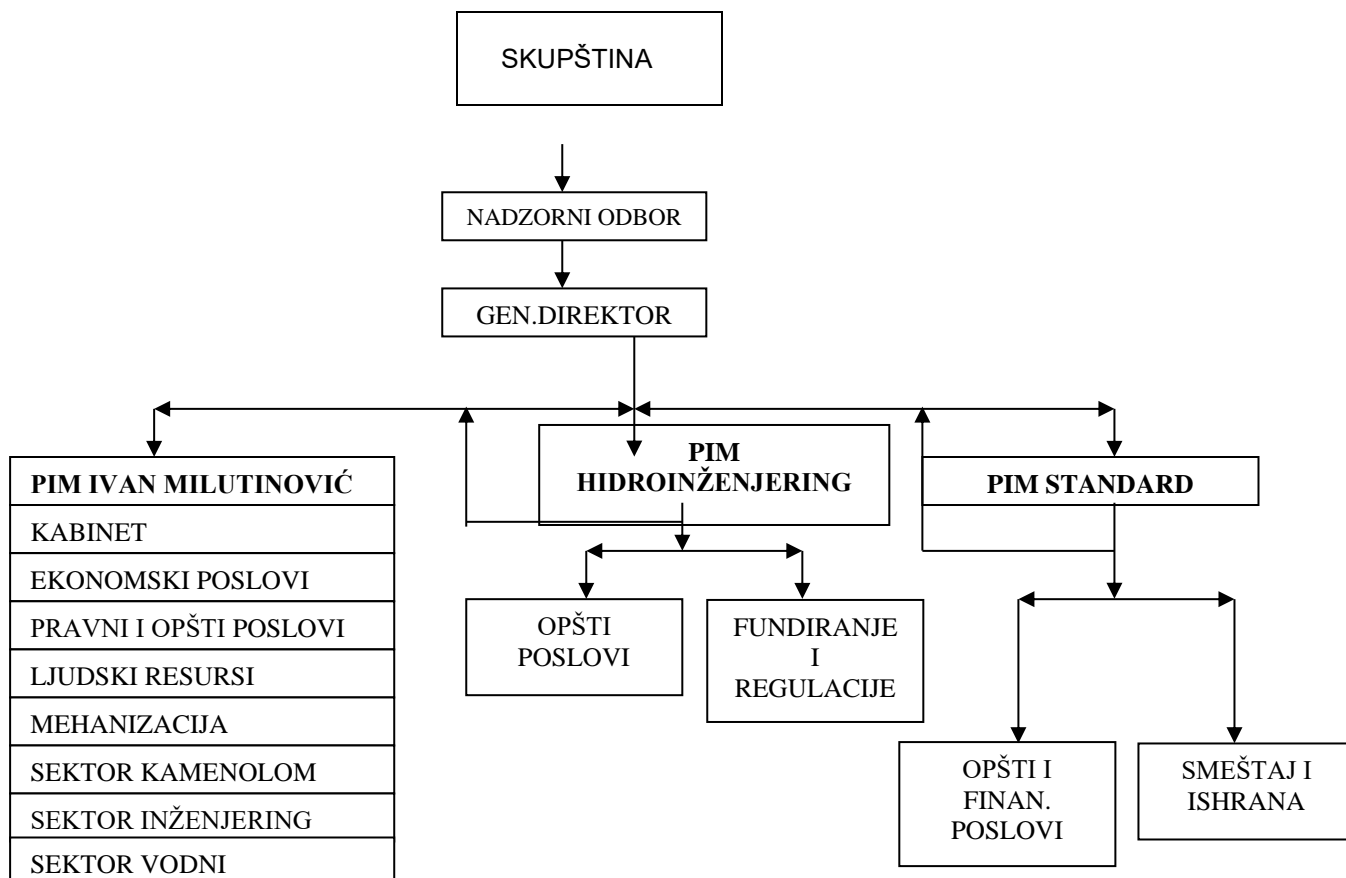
SKUPŠTINA

NADZORNI ODBOR

GEN.DIREKTOR

PIM IVAN MILUTINOVIĆ
KABINET
EKONOMSKI POSLOVI
PRAVNI I OPŠTI POSLOVI
LJUDSKI RESURSI
MEHANIZACIJA
SEKTOR KAMENOLOM
SEKTOR INŽENJERING
SEKTOR VODNI

PIM HIDROINŽENJERING

OPŠTI POSLOVI

FUNDIRANJE I REGULACIJE

PIM STANDARD

OPŠTI I FINAN. POSLOVI

SMEŠTAJ I ISHRANA